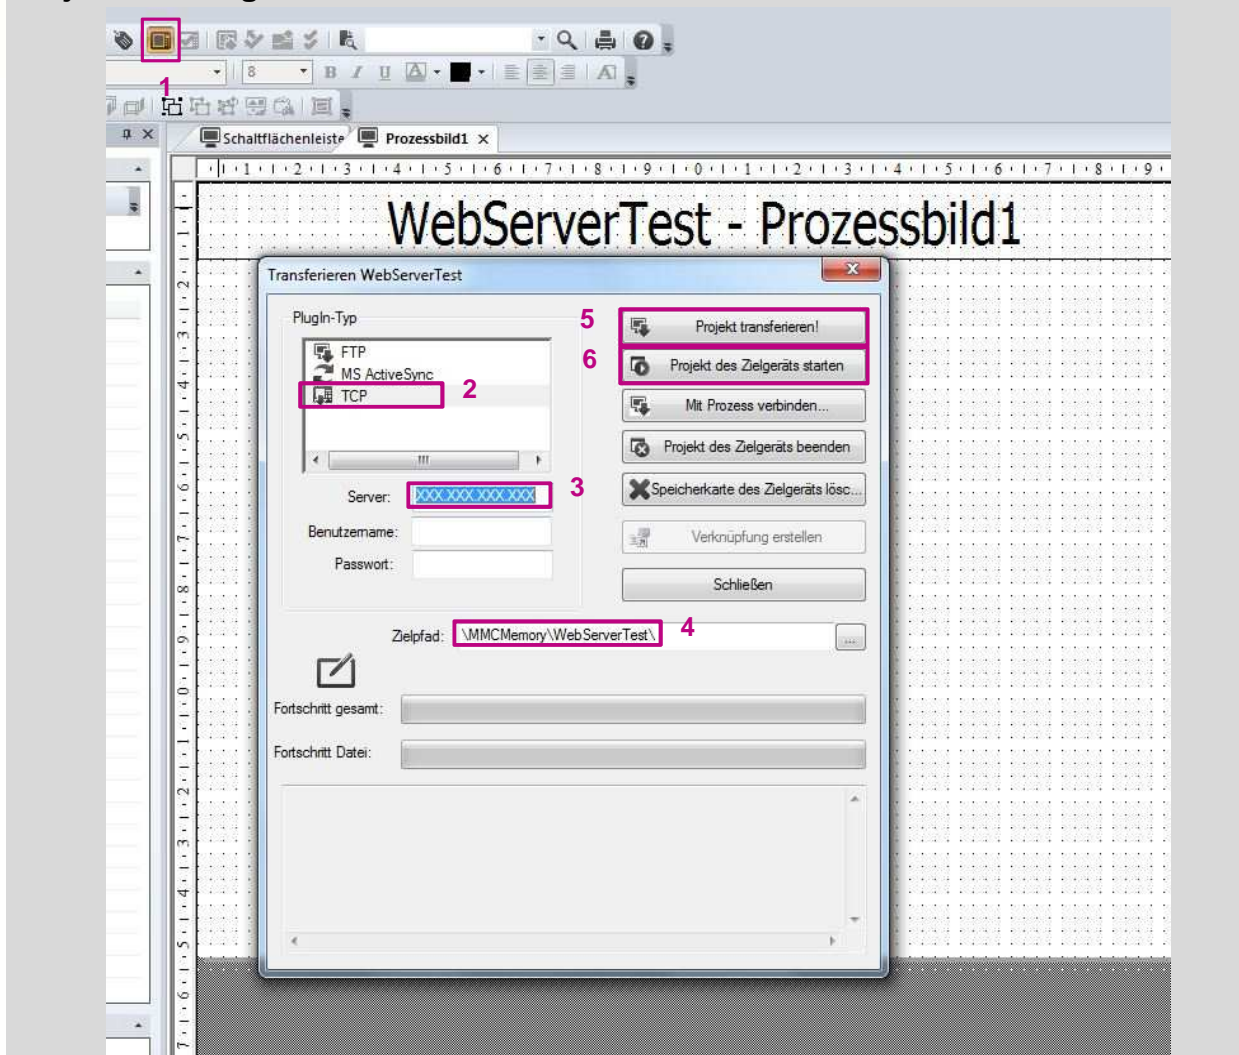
1

8

Schaltflächenleiste

Prozessbild1

WebServerTest - Prozessbild1

Transferieren WebServerTest

PlugIn-Typ

FTP

MS ActiveSync

TCP

2

Server:

XXX.XXX.XXX.XXX

3

Benutzername:

Passwort:

5

Projekt transferieren!

6

Projekt des Zielgeräts starten

Mit Prozess verbinden...

Projekt des Zielgeräts beenden

Speicherkarte des Zielgeräts lösc...

Verknüpfung erstellen

Schließen

Zielpfad:

\MMCMemory\WebServerTest\

4

...

Fortschritt gesamt:

Fortschritt Datei: